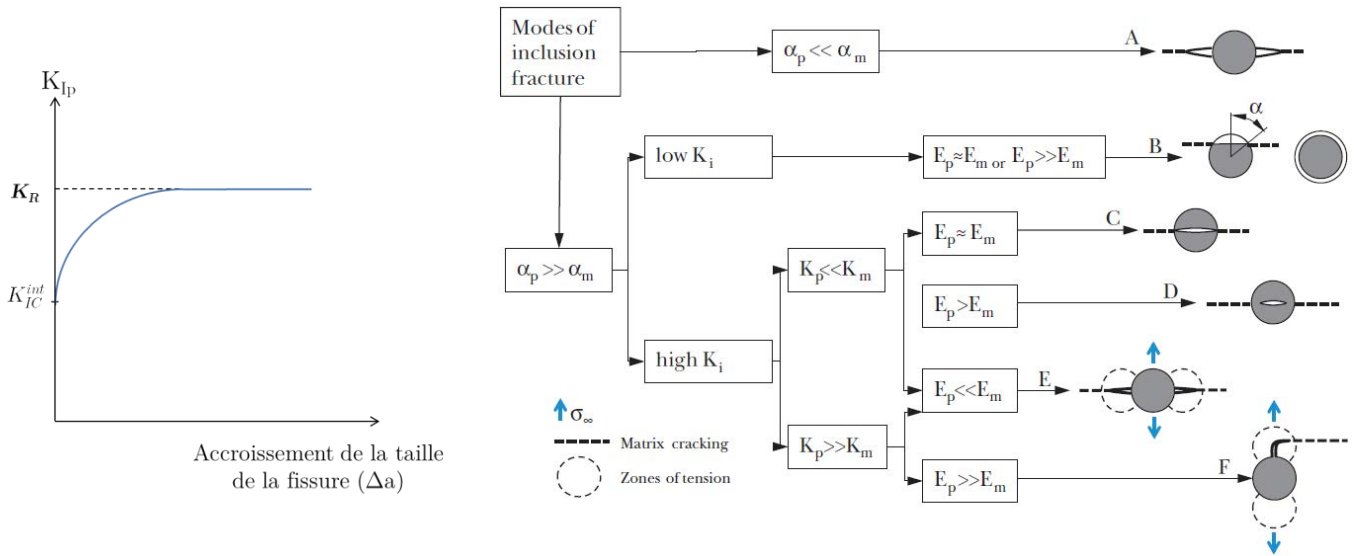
$K_{Ip}$

$K_R$

$K_{IC}^{int}$

Accroissement de la taille de la fissure ($\Delta$a)

Modes of inclusion fracture

$\alpha_p << \alpha_m$

A

$\alpha$

low $K_i$

$E_p \approx E_m$ or $E_p >> E_m$

B

$\alpha_p >> \alpha_m$

$E_p \approx E_m$

C

$K_p << K_m$

$E_p > E_m$

D

high $K_i$

$E_p << E_m$

E

$\sigma_\infty$

Matrix cracking

Zones of tension

$K_p >> K_m$

$E_p >> E_m$

F